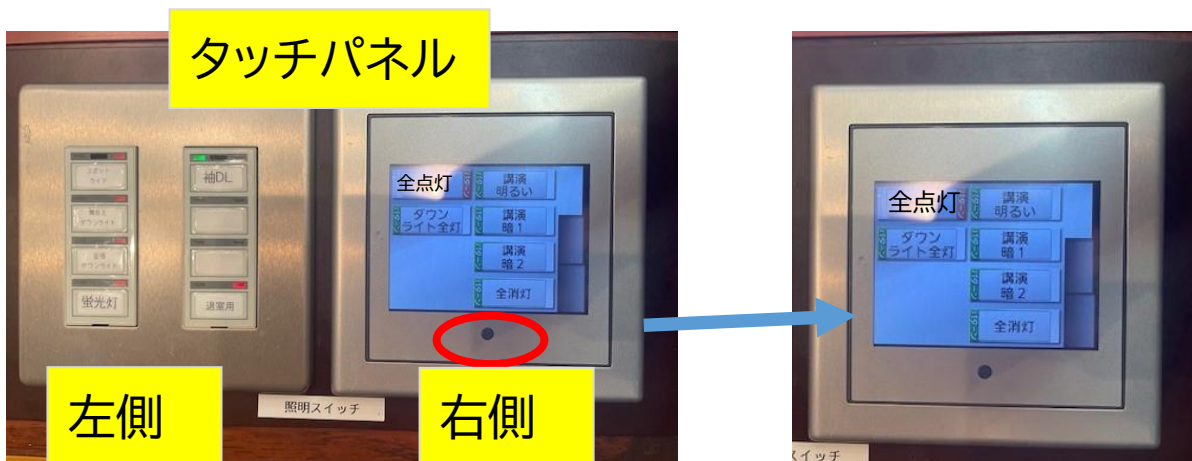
タッチパネル

スポット
ライト
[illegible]
ダウンライト
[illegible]
ダウンライト
蛍光灯

袖DL
退室用

全点灯
調演
明るい
ダウン
ライト全灯
調演
暗1
調演
暗2
全消灯

左側
照明スイッチ
右側

全点灯
調演
明るい
ダウン
ライト全灯
調演
暗1
調演
暗2
全消灯

スイッチ